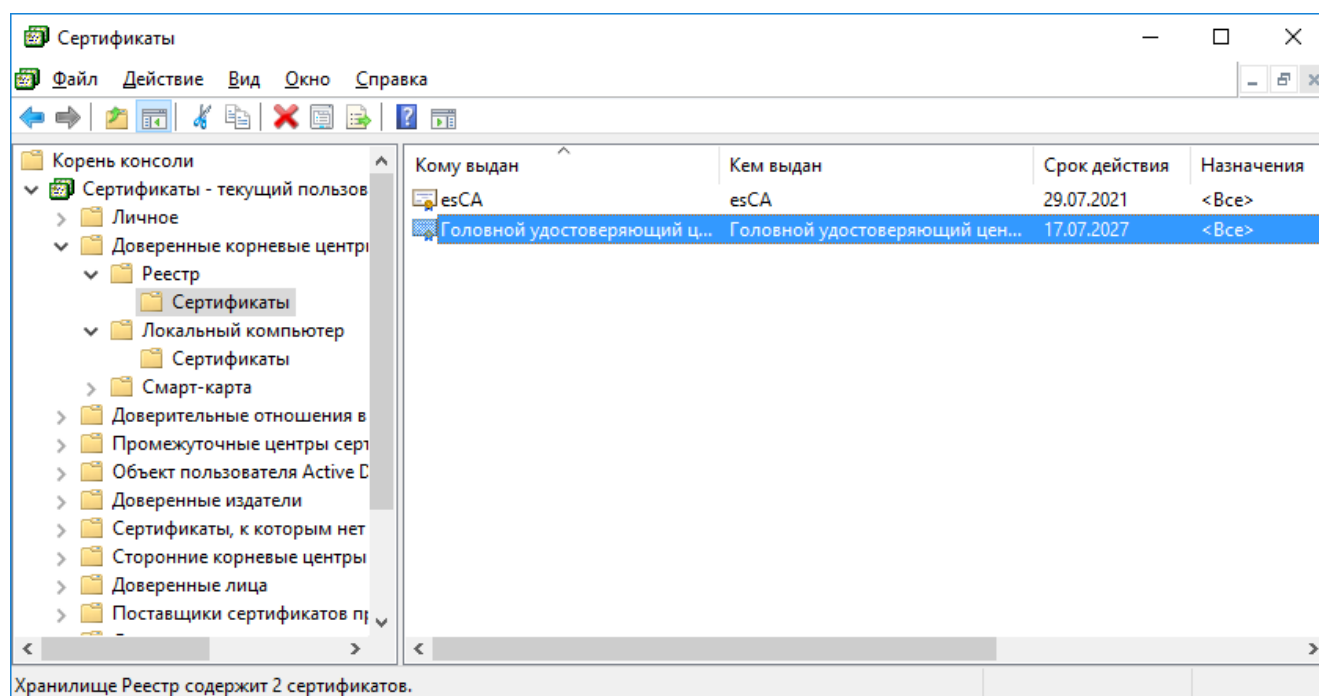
Сертификаты

Файл Действие Вид Окно Справка

Корень консоли
Сертификаты - текущий пользов
Личное
Доверенные корневые центры
Реестр
Сертификаты
Локальный компьютер
Сертификаты
Смарт-карта
Доверительные отношения в
Промежуточные центры серт
Объект пользователя Active D
Доверенные издатели
Сертификаты, к которым нет
Сторонние корневые центры
Доверенные лица
Поставщики сертификатов п

| Кому выдан | Кем выдан | Срок действия | Назначения |
|---|---|---|---|
| esCA | esCA | 29.07.2021 | <Все> |
| Головной удостоверяющий ц... | Головной удостоверяющий цен... | 17.07.2027 | <Все> |

Хранилище Реестр содержит 2 сертификатов.